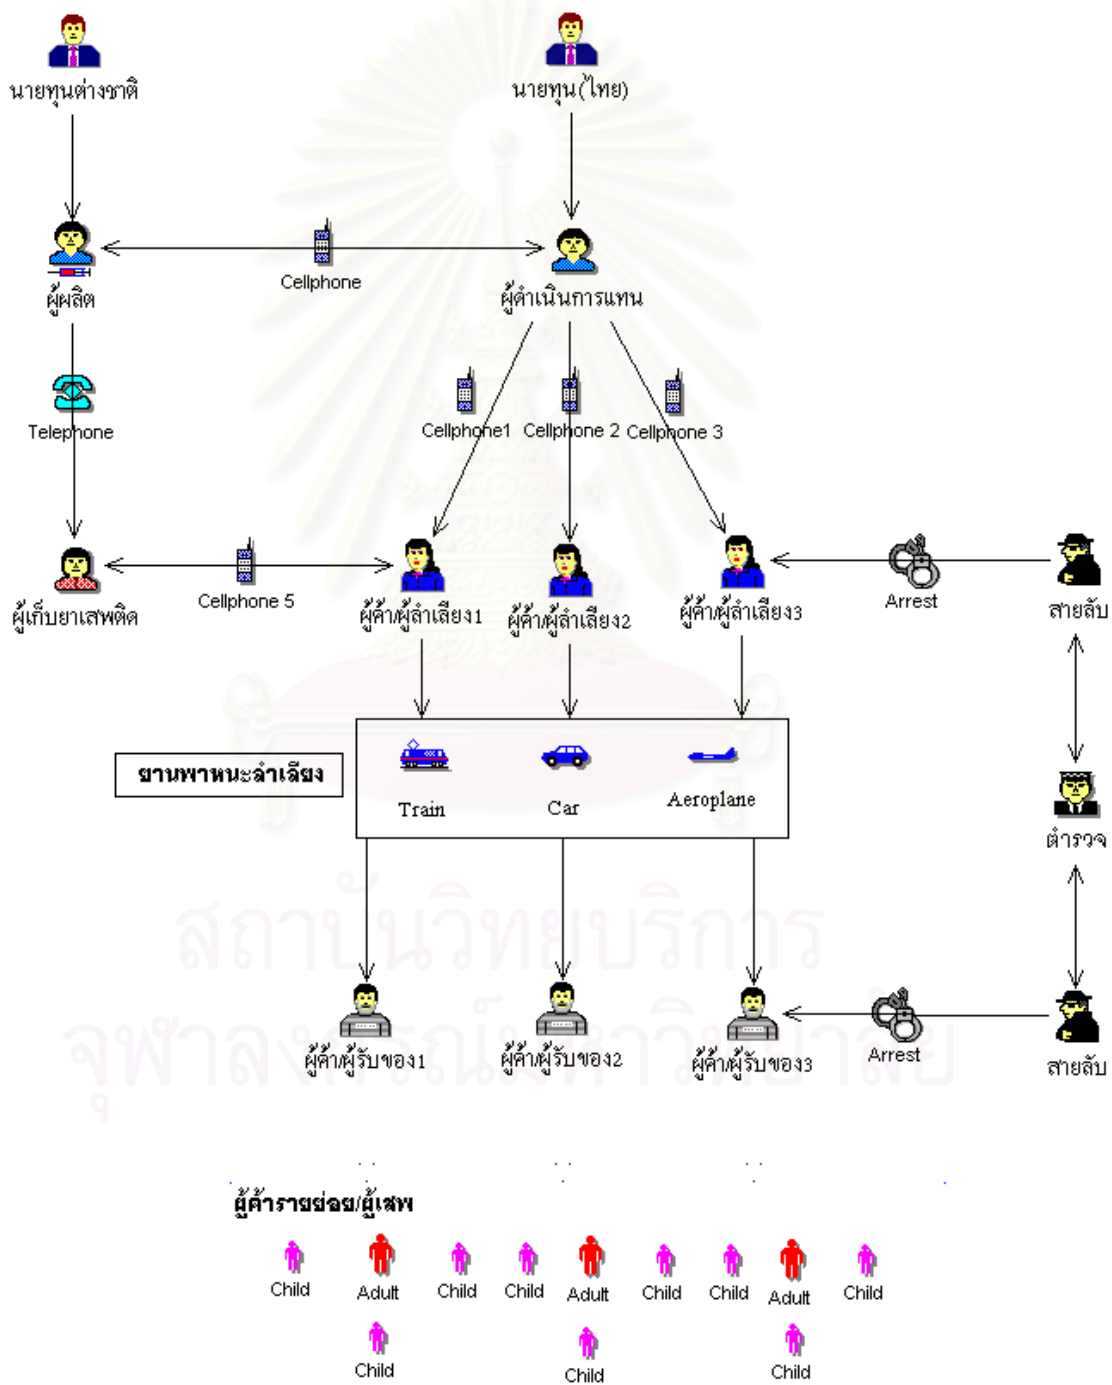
นายทุนต่างชาติ

นายทุน(ไทย)

ผู้ผลิต

Cellphone

ผู้ดำเนินการแทน

Telephone

Cellphone1 Cellphone 2 Cellphone 3

ผู้เก็บยาเสพติด

Cellphone 5

ผู้ค้า/ผู้ลำเลียง1

ผู้ค้า/ผู้ลำเลียง2

ผู้ค้า/ผู้ลำเลียง3

Arrest

สายลับ

ยานพาหนะลำเลียง

Train

Car

Aeroplane

ตำรวจ

ผู้ค้า/ผู้รับของ1

ผู้ค้า/ผู้รับของ2

ผู้ค้า/ผู้รับของ3

Arrest

สายลับ

สถาบันวิทยบริการ
จุฬาลงกรณ์มหาวิทยาลัย

ผู้ค้ารายย่อย/ผู้เสพ

Child Adult Child Child Adult Child Child Adult Child

Child Child Child